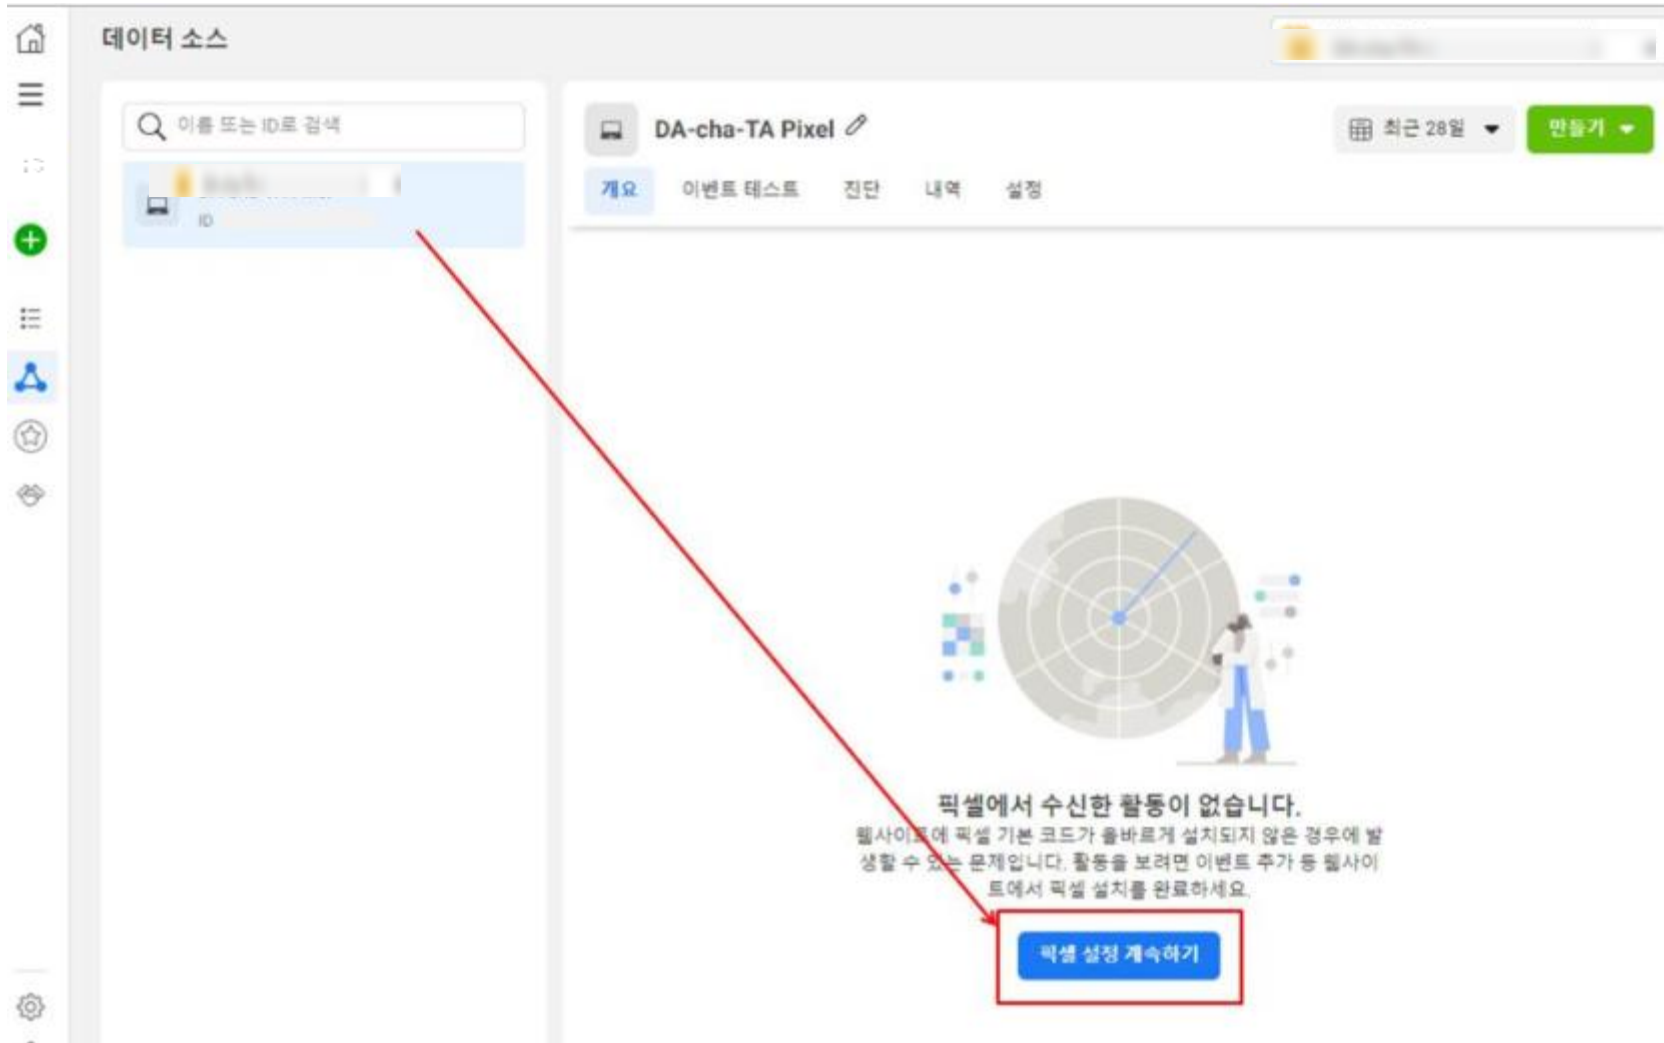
데이터 소스

이름 또는 ID로 검색

ID

DA-cha-TA Pixel

최근 28일

만들기

개요
이벤트 테스트
진단
내역
설정

픽셀에서 수신한 활동이 없습니다.

웹사이트에 픽셀 기본 코드가 올바르게 설치되지 않은 경우에 발생할 수 있는 문제입니다. 활동을 보려면 이벤트 추가 등 웹사이트에서 픽셀 설치를 완료하세요.

픽셀 설정 계속하기